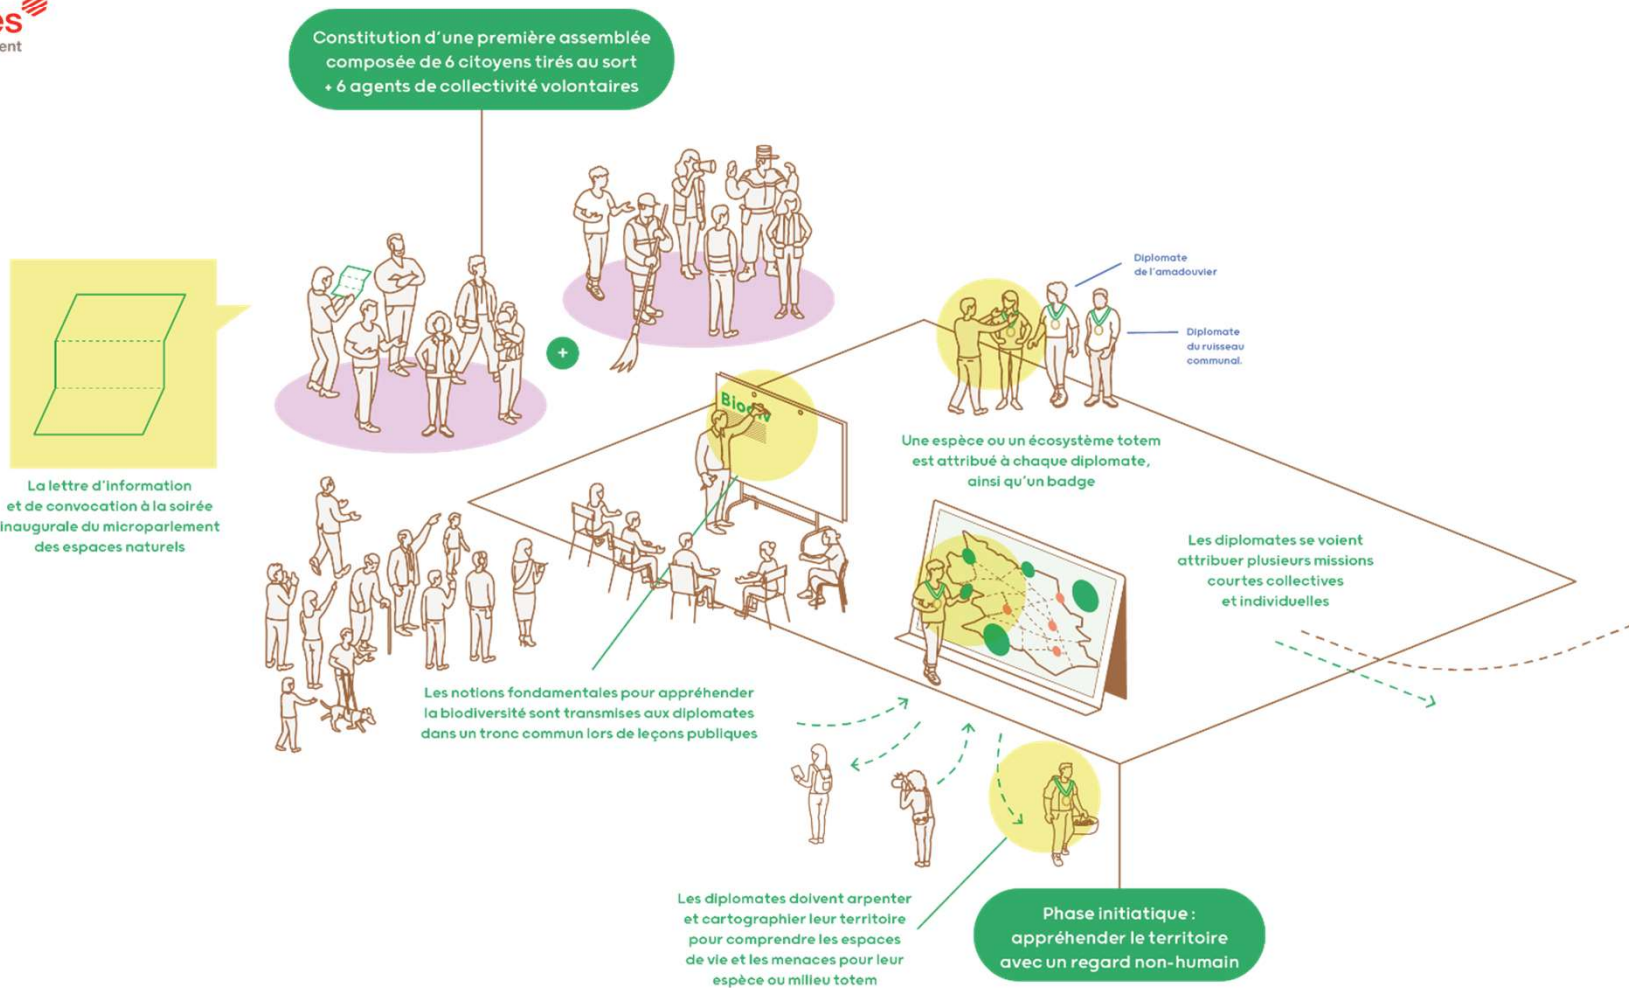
es
ent

Constitution d'une première assemblée composée de 6 citoyens tirés au sort + 6 agents de collectivité volontaires

+

La lettre d'information et de convocation à la soirée inaugurale du microparlement des espaces naturels

Diplomate de l'amadouvier

Diplomate du ruisseau communal.

Biodiv

Une espèce ou un écosystème totem est attribué à chaque diplomate, ainsi qu'un badge

Les diplomates se voient attribuer plusieurs missions courtes collectives et individuelles

Les notions fondamentales pour appréhender la biodiversité sont transmises aux diplomates dans un tronc commun lors de leçons publiques

Les diplomates doivent arpenter et cartographier leur territoire pour comprendre les espaces de vie et les menaces pour leur espèce ou milieu totem

Phase initiatique : appréhender le territoire avec un regard non-humain